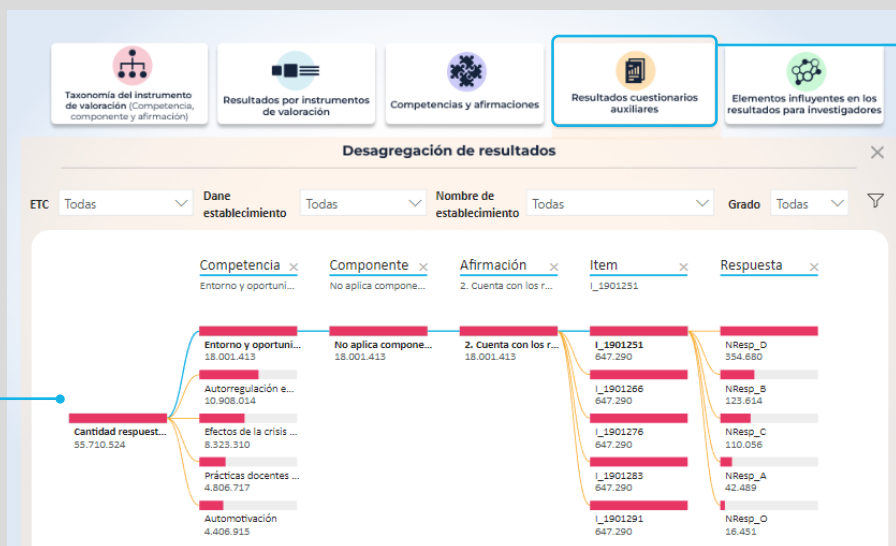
Taxonomía del instrumento de valoración (Competencia, componente y afirmación)

Resultados por instrumentos de valoración

Competencias y afirmaciones

Resultados cuestionarios auxiliares

Elementos influyentes en los resultados para investigadores

Desagregación de resultados

ETC Todas

Dane establecimiento Todas

Nombre de establecimiento Todas

Grado Todas

Competencia ×
Entorno y oportuni...

Componente ×
No aplica compone...

Afirmación ×
2. Cuenta con los r...

Item ×
I_1901251

Respuesta ×

Cantidad respuest...
55.710.524

Entorno y oportuni...
18.001.413

Autorregulación e...
10.908.014

Efectos de la crisis ...
8.323.310

Prácticas docentes ...
4.806.717

Automotivación
4.406.915

No aplica compone...
18.001.413

2. Cuenta con los r...
18.001.413

I_1901251
647.290

I_1901266
647.290

I_1901276
647.290

I_1901283
647.290

I_1901291
647.290

NResp_D
354.680

NResp_B
123.614

NResp_C
110.056

NResp_A
42.489

NResp_O
16.451